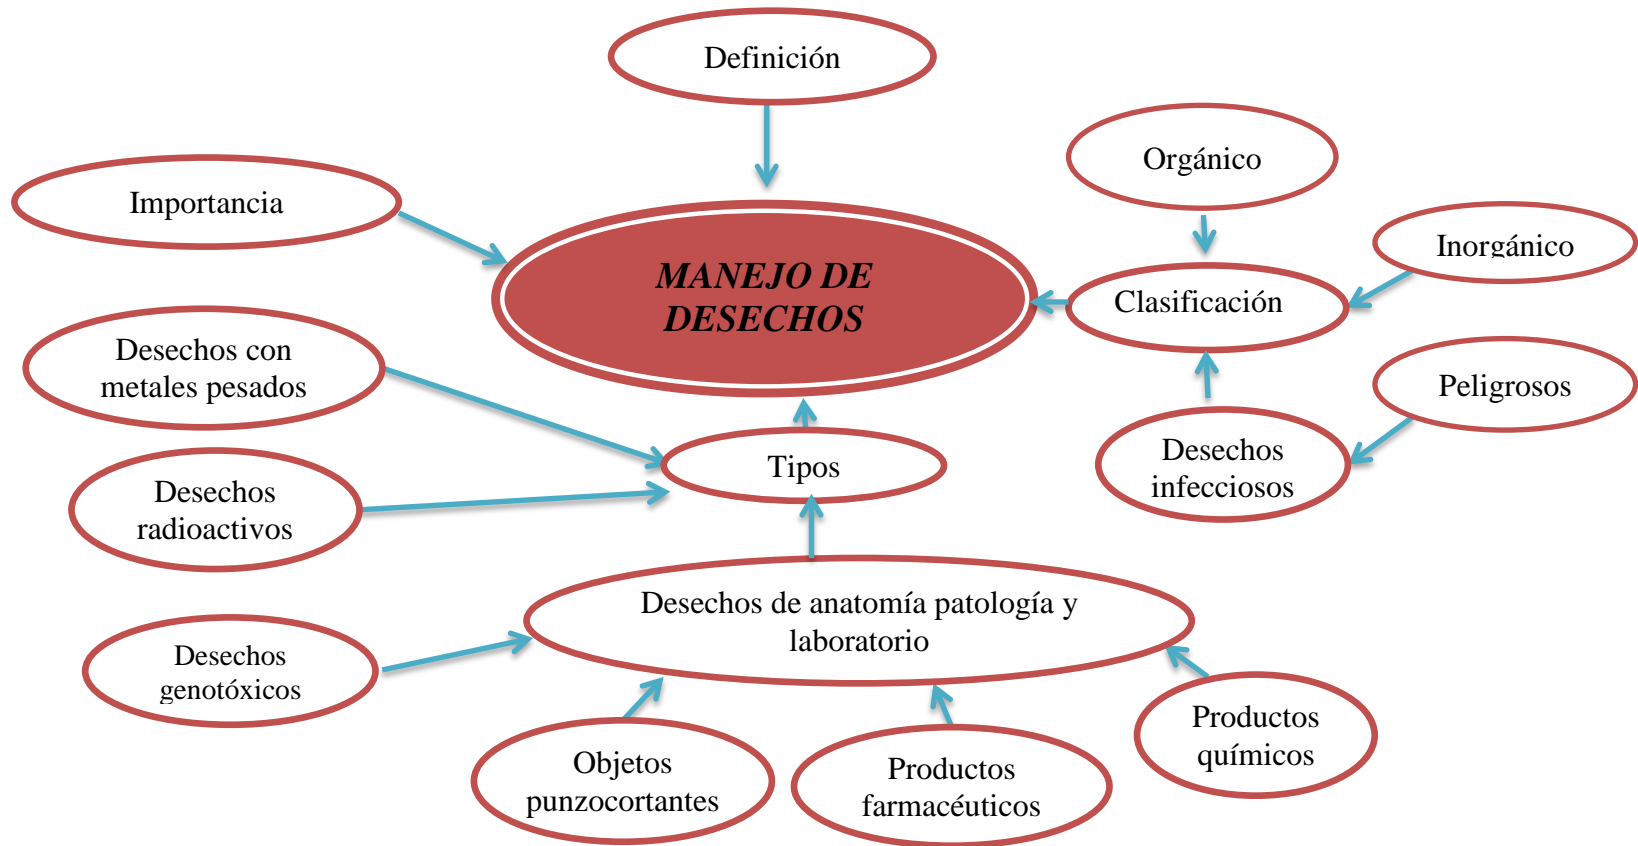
Definición

Importancia

MANEJO DE DESECHOS

Orgánico

Inorgánico

Clasificación

Peligrosos

Desechos infecciosos

Desechos con metales pesados

Tipos

Desechos radioactivos

Desechos de anatomía patología y laboratorio

Desechos genotóxicos

Objetos punzocortantes

Productos farmacéuticos

Productos químicos